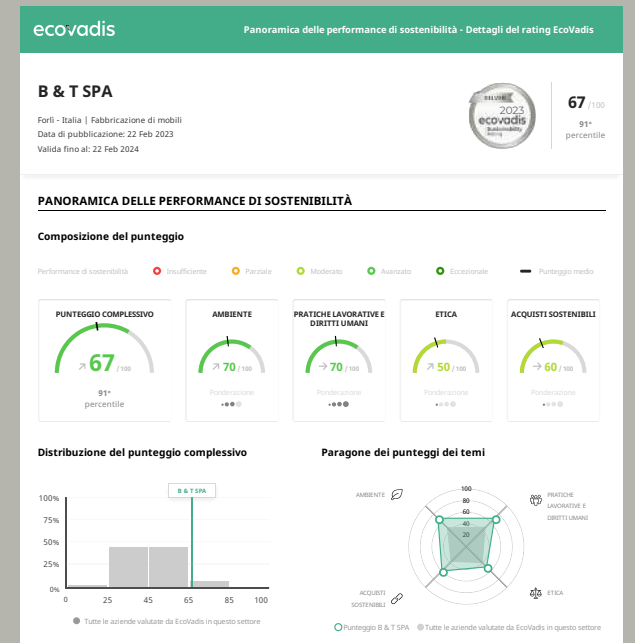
ecovadis

Panoramica delle performance di sostenibilità - Dettagli del rating EcoVadis

B & T SPA

Forlì - Italia | Fabbricazione di mobili
Data di pubblicazione: 22 Feb 2023
Valida fino al: 22 Feb 2024

SILVER 2023 ecovadis Sustainability Rating

67 /100
91° percentile

PANORAMICA DELLE PERFORMANCE DI SOSTENIBILITÀ

Composizione del punteggio

Performance di sostenibilità · Insufficiente · Parziale · Moderato · Avanzato · Eccezionale · Punteggio medio

PUNTEGGIO COMPLESSIVO
67 /100
91° percentile

AMBIENTE
70 /100
Ponderazione

PRATICHE LAVORATIVE E DIRITTI UMANI
70 /100
Ponderazione

ETICA
50 /100
Ponderazione

ACQUISTI SOSTENIBILI
60 /100
Ponderazione

Distribuzione del punteggio complessivo

B & T SPA
100%
75%
50%
25%
0%
0 25 45 65 85 100
Tutte le aziende valutate da EcoVadis in questo settore

Paragone dei punteggi dei temi

AMBIENTE
PRATICHE LAVORATIVE E DIRITTI UMANI
ETICA
ACQUISTI SOSTENIBILI
100
80
60
40
20
Punteggio B & T SPA · Tutte le aziende valutate da EcoVadis in questo settore